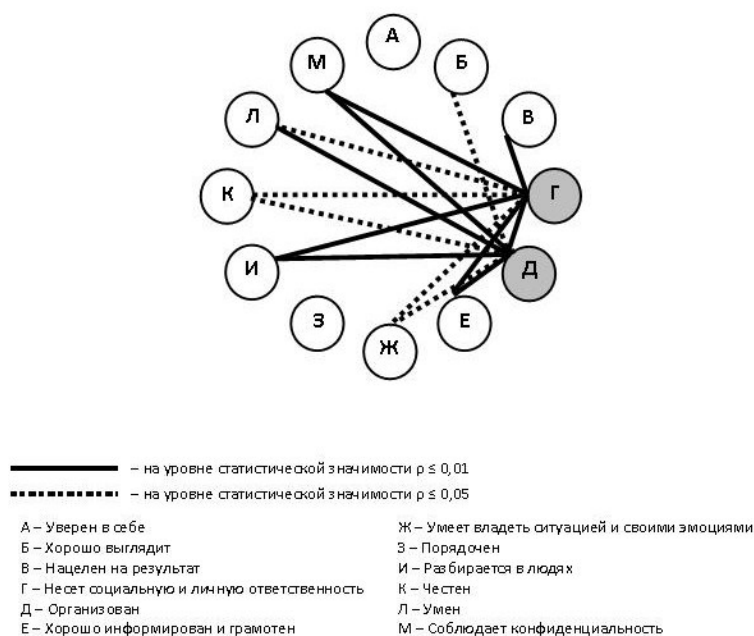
А

М

Б

Л

В

К

Г

И

Д

З

Е

Ж

– на уровне статистической значимости ρ ≤ 0,01

– на уровне статистической значимости ρ ≤ 0,05

А – Уверен в себе
Б – Хорошо выглядит
В – Нацелен на результат
Г – Несет социальную и личную ответственность
Д – Организован
Е – Хорошо информирован и грамотен

Ж – Умеет владеть ситуацией и своими эмоциями
З – Порядочен
И – Разбирается в людях
К – Честен
Л – Умен
М – Соблюдает конфиденциальность